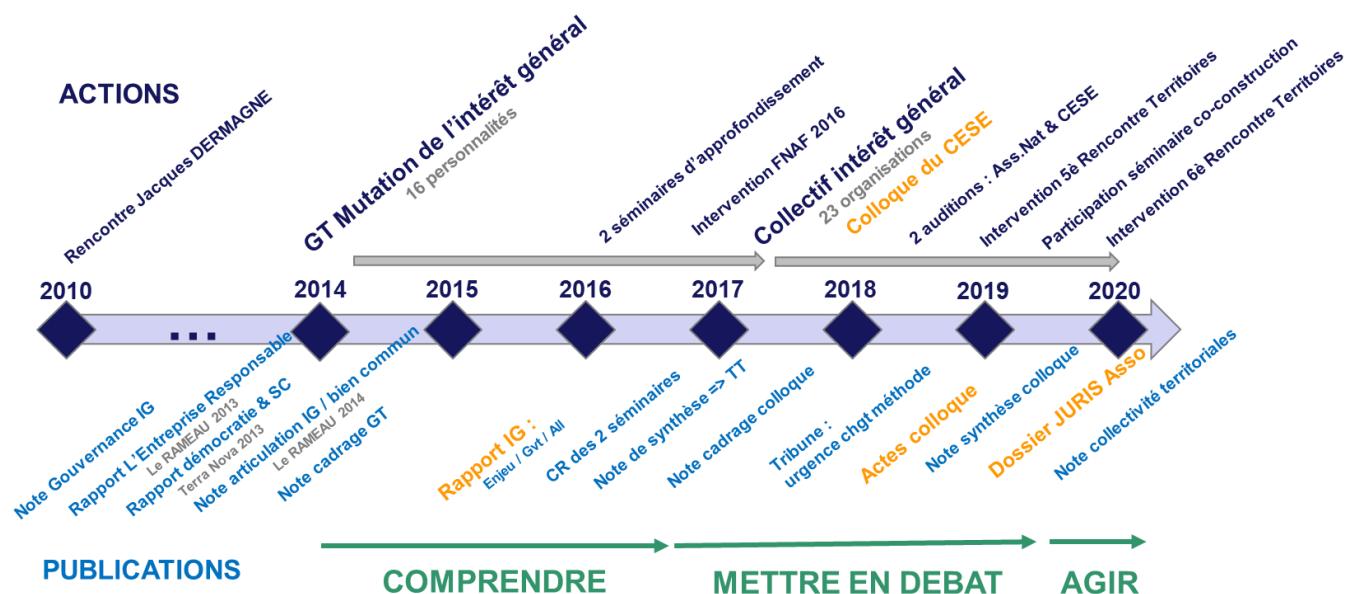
ACTIONS

Rencontre Jacques DERMAGNE

GT Mutation de l'intérêt général
16 personnalités

2 séminaires d'approfondissement

Intervention FNAF 2016

Collectif intérêt général
23 organisations

Colloque du CESE

2 auditions : Ass.Nat & CESE

Intervention 5è Rencontre Territoires

Participation séminaire co-construction

Intervention 6è Rencontre Territoires

2010 ... 2014 2015 2016 2017 2018 2019 2020

Note Gouvernance IG

Rapport L'Entreprise Responsable
Le RAMEAU 2013

Rapport démocratie & SC
Terra Nova 2013

Note articulation IG / bien commun
Le RAMEAU 2014

Note cadrage GT

Rapport IG :
Enjeu / Gvt / All

CR des 2 séminaires

Note de synthèse => TT

Note cadrage colloque

Tribune :
urgence chgt méthode

Actes colloque

Note synthèse colloque

Dossier JURIS Asso

Note collectivité territoriales

PUBLICATIONS

COMPRENDRE

METTRE EN DEBAT

AGIR